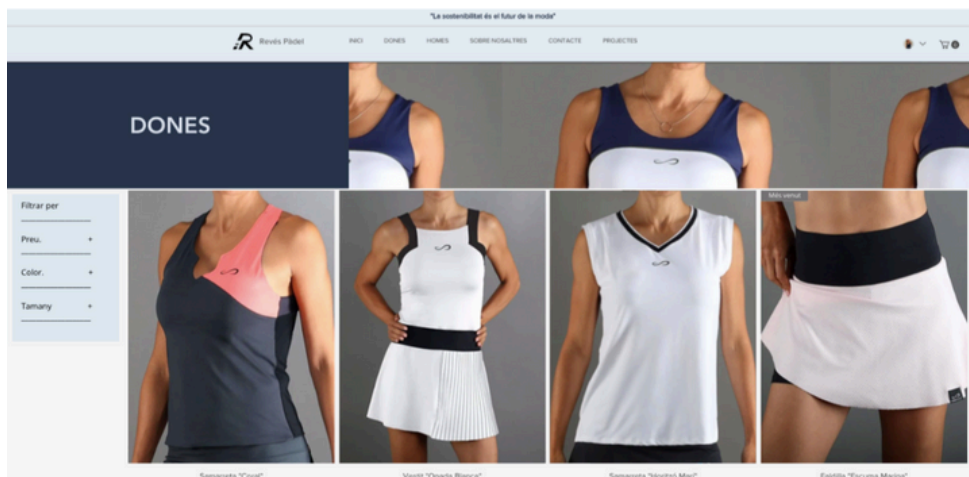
"La sostenibilitat és el futur de la moda"

Revés Pàdel

INICI DONES HOMES SOBRE NOSALTRES CONTACTE PROJECTES

0

DONES

Filtrar per

Preu. +

Color. +

Tamany +

Més venut

Samarreta "Coral"

Vestit "Onada Blanca"

Samarreta "Horitzó Mar"

Faldilla "Escuma Marina"